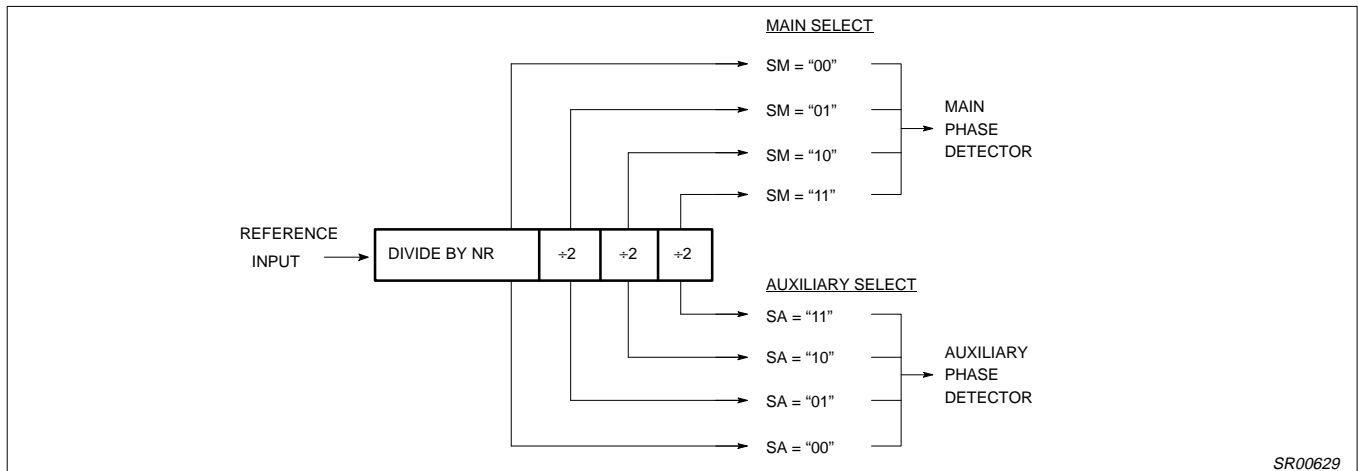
MAIN SELECT

SM = “00”

SM = “01”

SM = “10”

SM = “11”

MAIN PHASE DETECTOR

REFERENCE INPUT

DIVIDE BY NR

÷2

÷2

÷2

AUXILIARY SELECT

SA = “11”

SA = “10”

SA = “01”

SA = “00”

AUXILIARY PHASE DETECTOR

SR00629